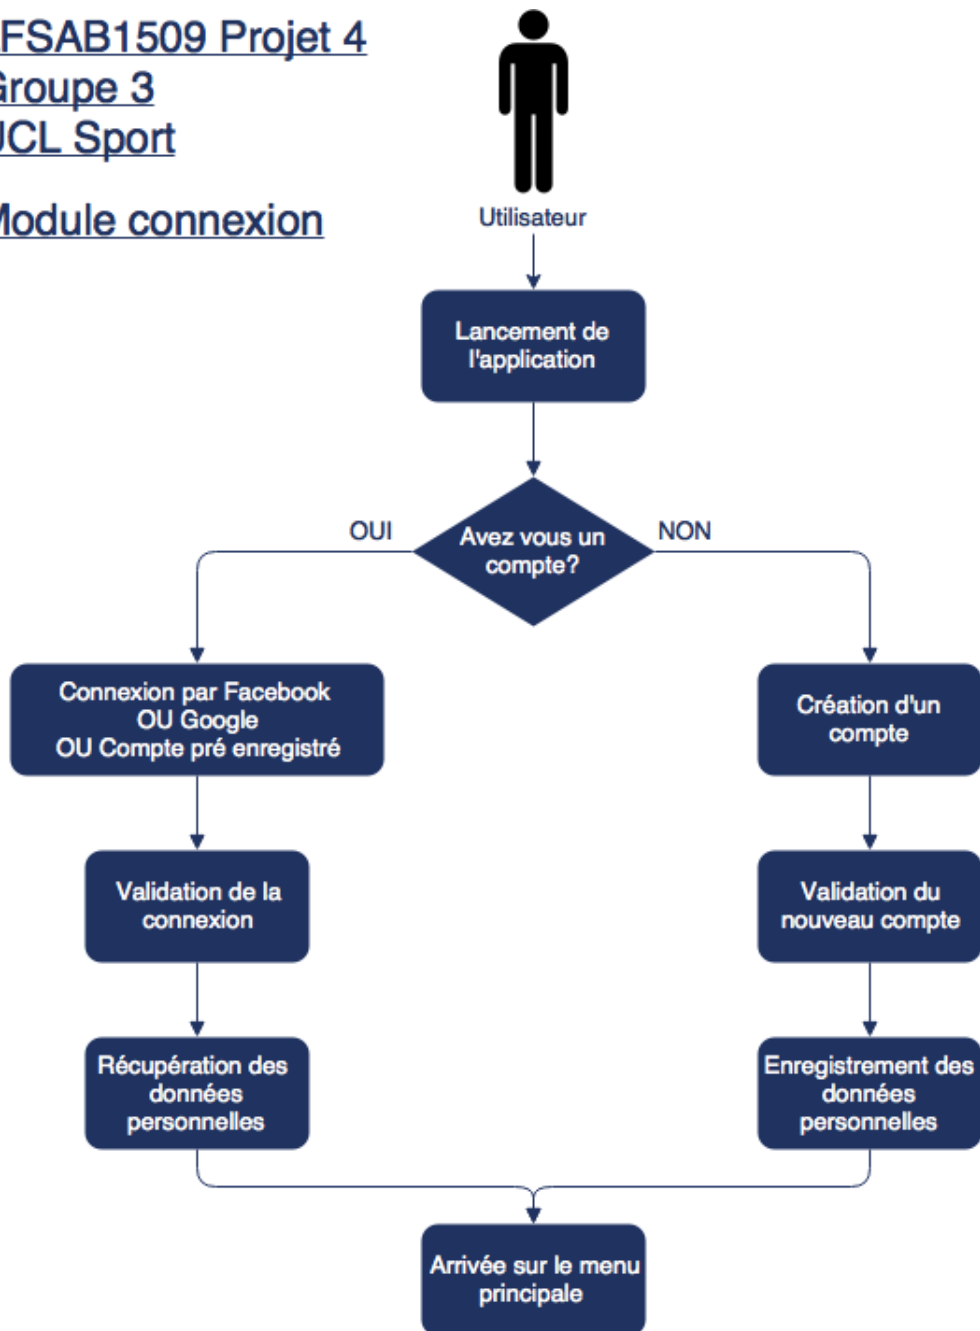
FSAB1509 Projet 4
Groupe 3
UCL Sport

Module connexion

Utilisateur

Lancement de l'application

Avez vous un compte?

OUI

NON

Connexion par Facebook OU Google OU Compte pré enregistré

Création d'un compte

Validation de la connexion

Validation du nouveau compte

Récupération des données personnelles

Enregistrement des données personnelles

Arrivée sur le menu principale